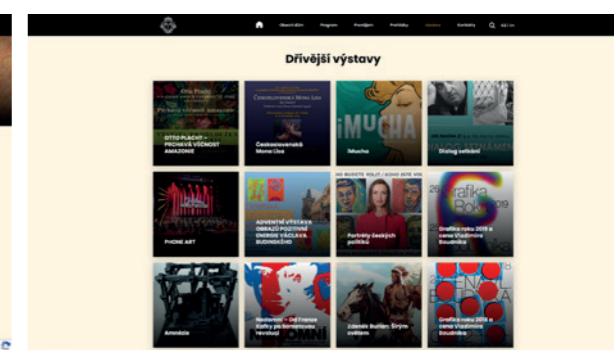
Obecní dům Program Pronájem Prohlídky Výstavy Kontakty CZ | EN

Dřívější výstavy

Otto Placht
OTTO PLACHT – PRCHAVÁ VĚČNOST AMAZONIE

Československá Mona Lisa
Československá Mona Lisa

¡MUCHA
iMucha

Dialog setkání

PHONE ART

ADVENTNÍ VÝSTAVA OBRAZŮ POZITIVNÍ ENERGIE VÁCLAVA BUDINSKÉHO

Portréty českých politiků

Grafika Roku 2019
Grafika roku 2019 a cena Vladimíra Boudníka

Amnézie

Nosorožci – Od Franze Kafky po Sametovou revoluci

Zdeněk Burian: Štyrim světům

Grafika roku 2018 a cena Vladimíra Boudníka